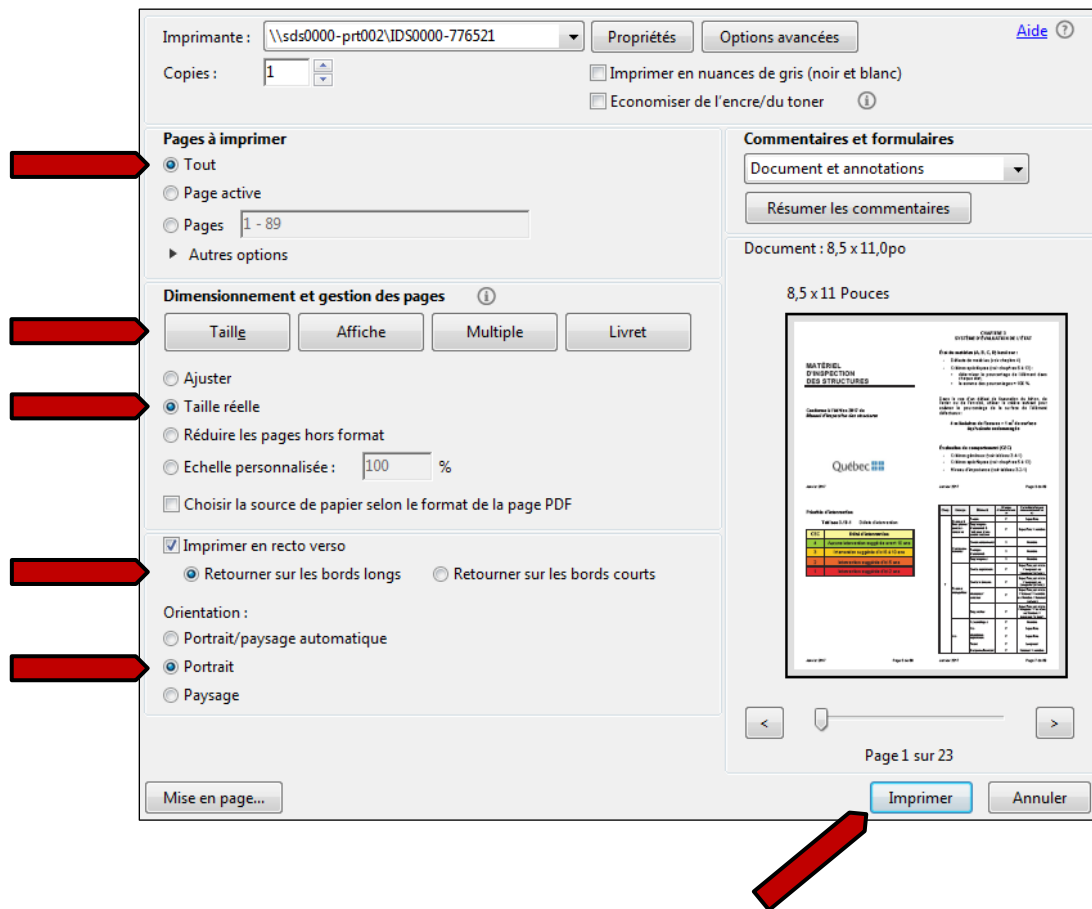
Imprimante : \\sds0000-prt002\IDS0000-776521
Propriétés
Options avancées
Aide
Copies : 1
Imprimer en nuances de gris (noir et blanc)
Economiser de l'encre/du toner

Pages à imprimer
Tout
Page active
Pages 1 - 89
Autres options

Dimensionnement et gestion des pages
Taille
Affiche
Multiple
Livret
Ajuster
Taille réelle
Réduire les pages hors format
Echelle personnalisée : 100 %
Choisir la source de papier selon le format de la page PDF

Imprimer en recto verso
Retourner sur les bords longs
Retourner sur les bords courts
Orientation :
Portrait/paysage automatique
Portrait
Paysage

Commentaires et formulaires
Document et annotations
Résumer les commentaires
Document : 8,5 x 11,0po
8,5 x 11 Pouces

MATÉRIEL D'INSPECTION DES STRUCTURES
Québec

Page 1 sur 23

Mise en page...
Imprimer
Annuler